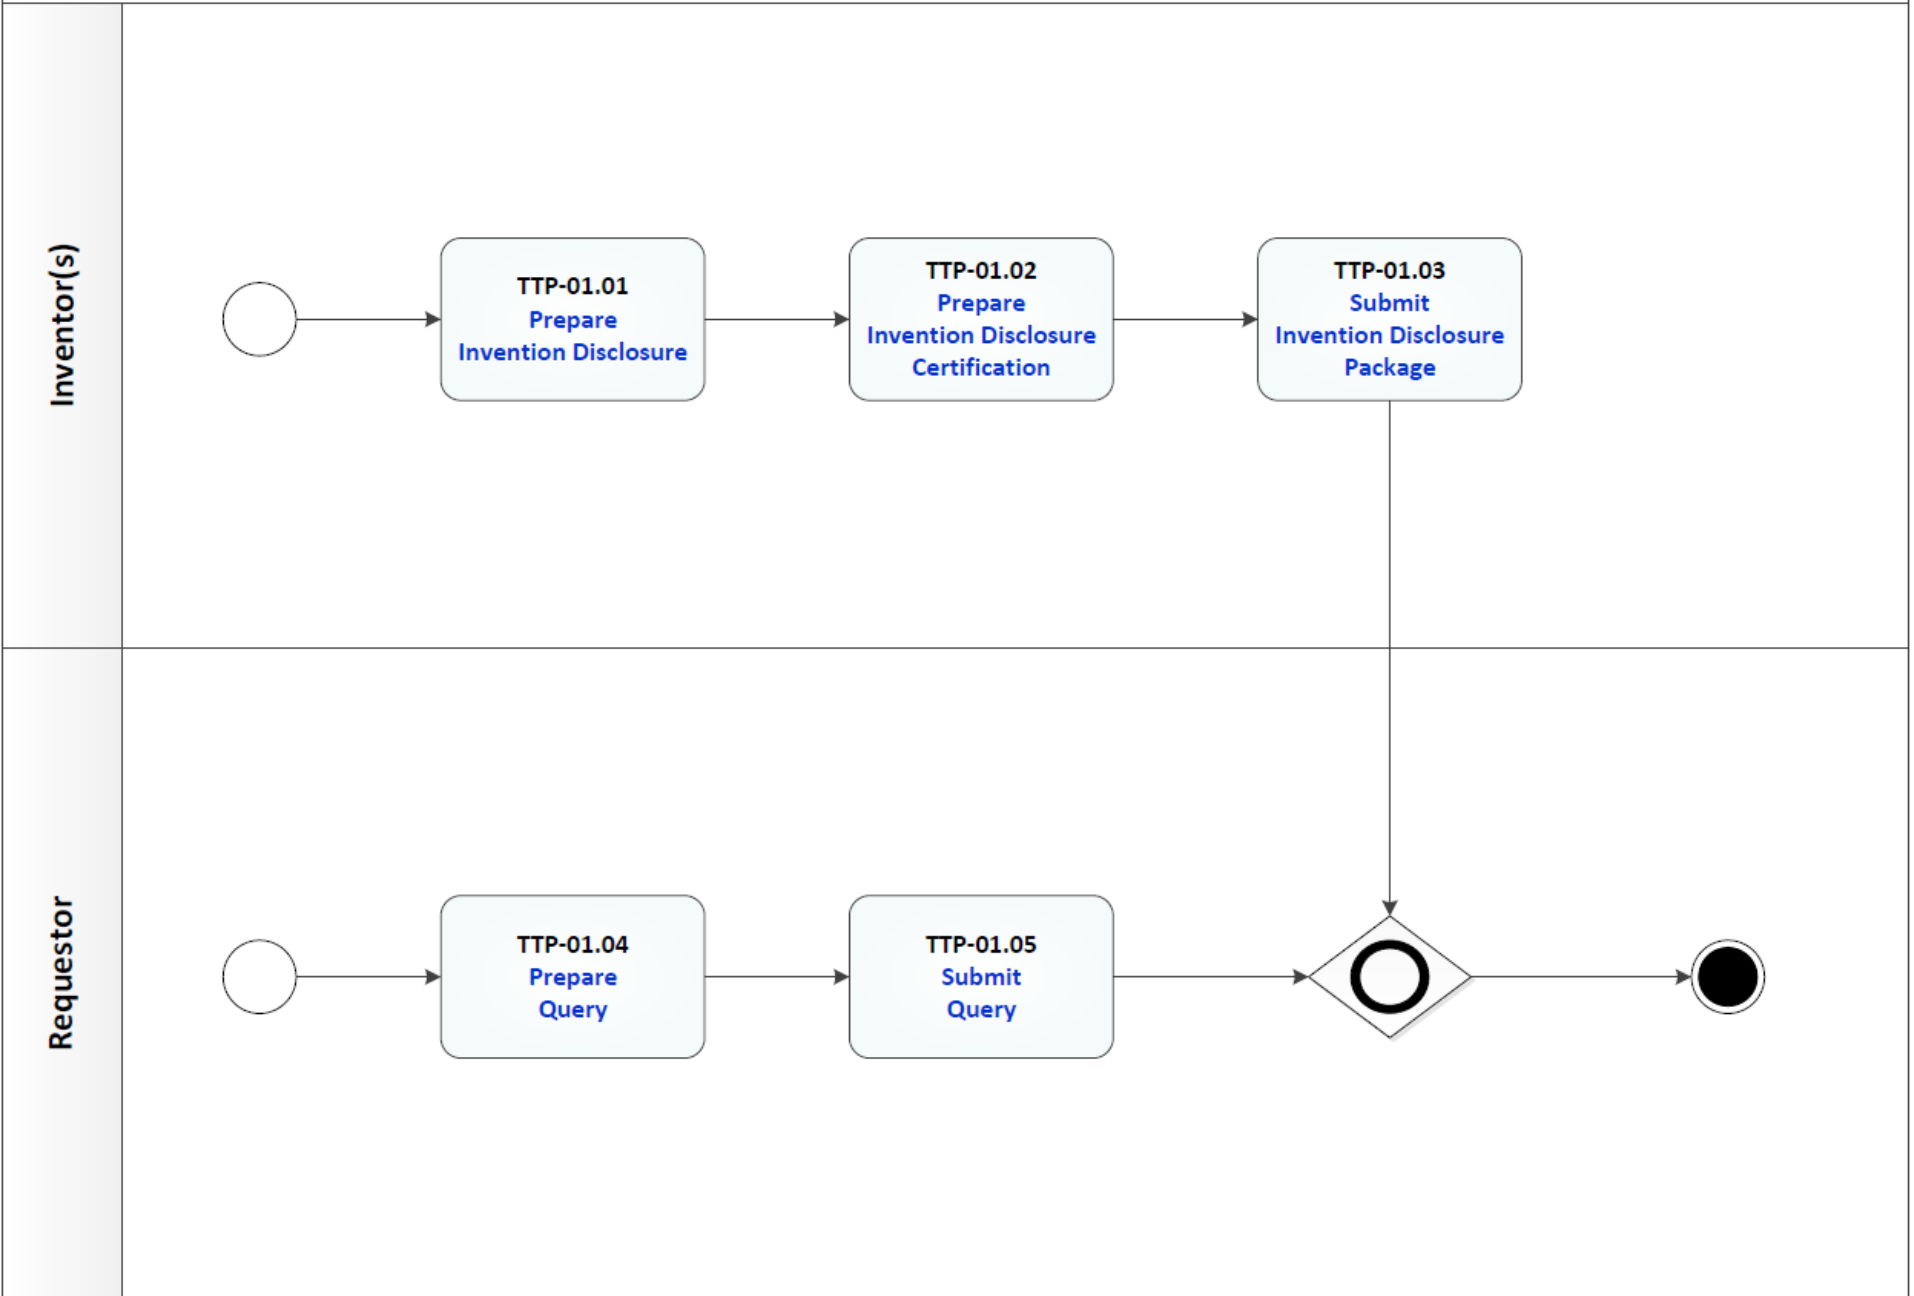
Inventor(s)

TTP-01.01
Prepare
Invention Disclosure

TTP-01.02
Prepare
Invention Disclosure
Certification

TTP-01.03
Submit
Invention Disclosure
Package

Requestor

TTP-01.04
Prepare
Query

TTP-01.05
Submit
Query